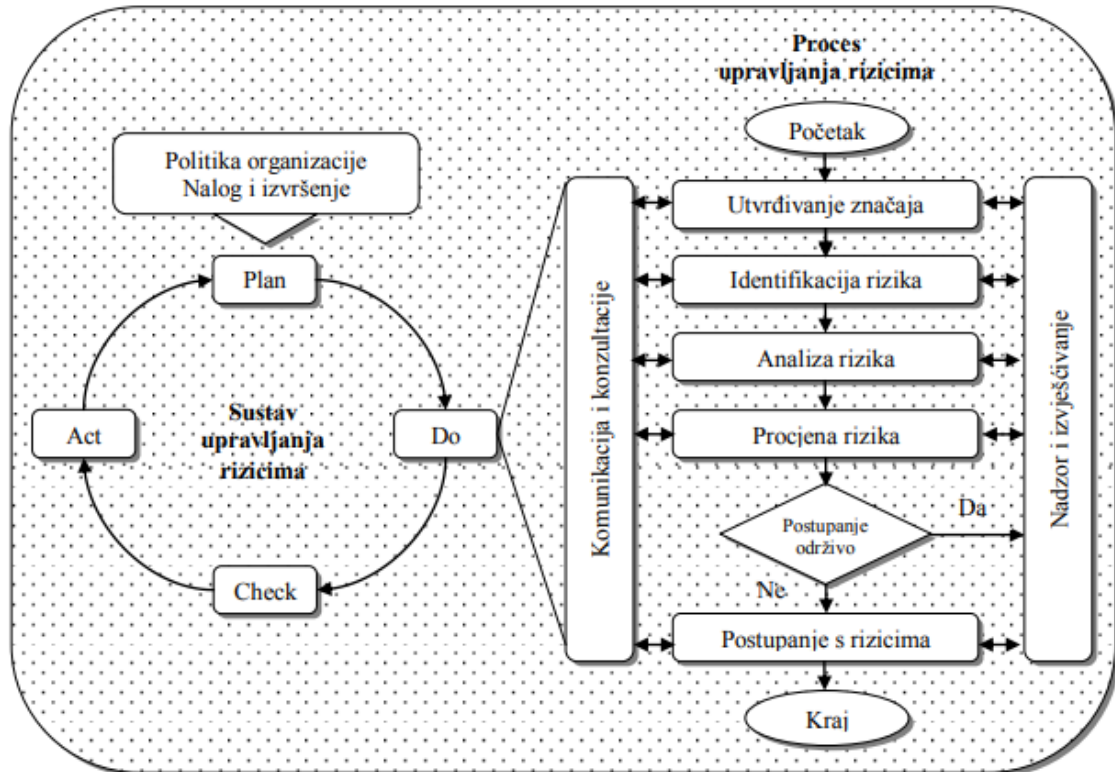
Proces upravljanja rizicima

Politika organizacije
Nalog i izvršenje

Plan

Sustav upravljanja rizicima

Act

Do

Check

Početak

Komunikacija i konzultacije

Utvrđivanje značaja

Identifikacija rizika

Analiza rizika

Procjena rizika

Postupanje održivo

Da

Ne

Postupanje s rizicima

Kraj

Nadzor i izvješćivanje